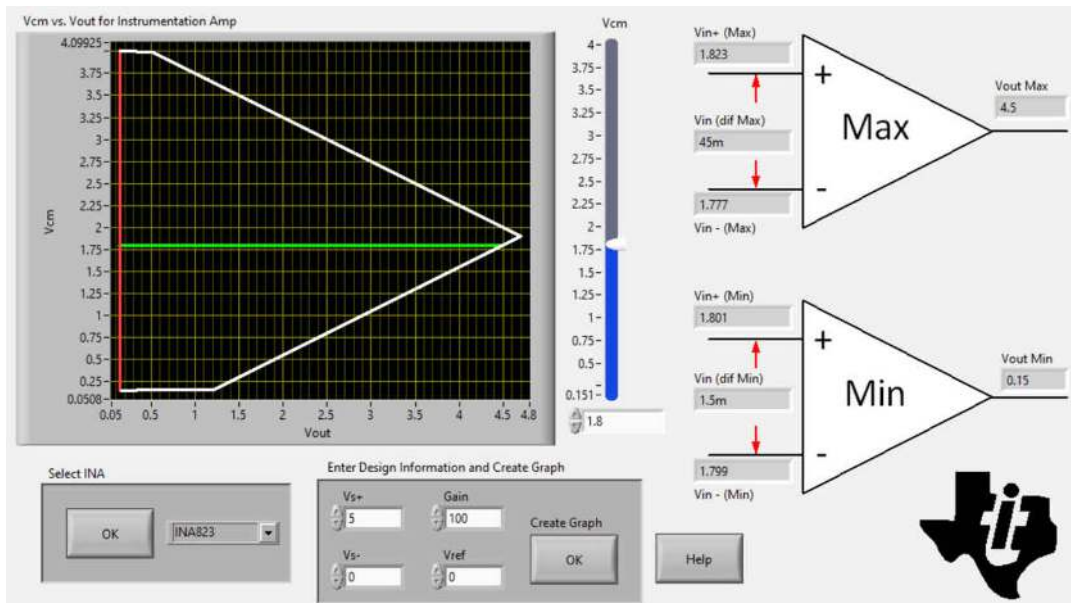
Vcm vs. Vout for Instrumentation Amp

4.09925
3.75
3.5
3.25
3
2.75
2.5
2.25
2
1.75
1.5
1.25
1
0.75
0.5
0.25
0.0508

Vcm

0.05 0.5 1 1.5 2 2.5 3 3.5 4 4.5 4.8
Vout

Vcm
4
3.75
3.5
3.25
3
2.75
2.5
2.25
2
1.75
1.5
1.25
1
0.75
0.5
0.151
1.8

Vin+ (Max)
1.823
Vin (dif Max)
45m
1.777
Vin - (Max)
+
-
Max
Vout Max
4.5

Vin+ (Min)
1.801
Vin (dif Min)
1.5m
1.799
Vin - (Min)
+
-
Min
Vout Min
0.15

Select INA
OK
INA823

Enter Design Information and Create Graph
Vs+
5
Gain
100
Create Graph
Vs-
0
Vref
0
OK

Help